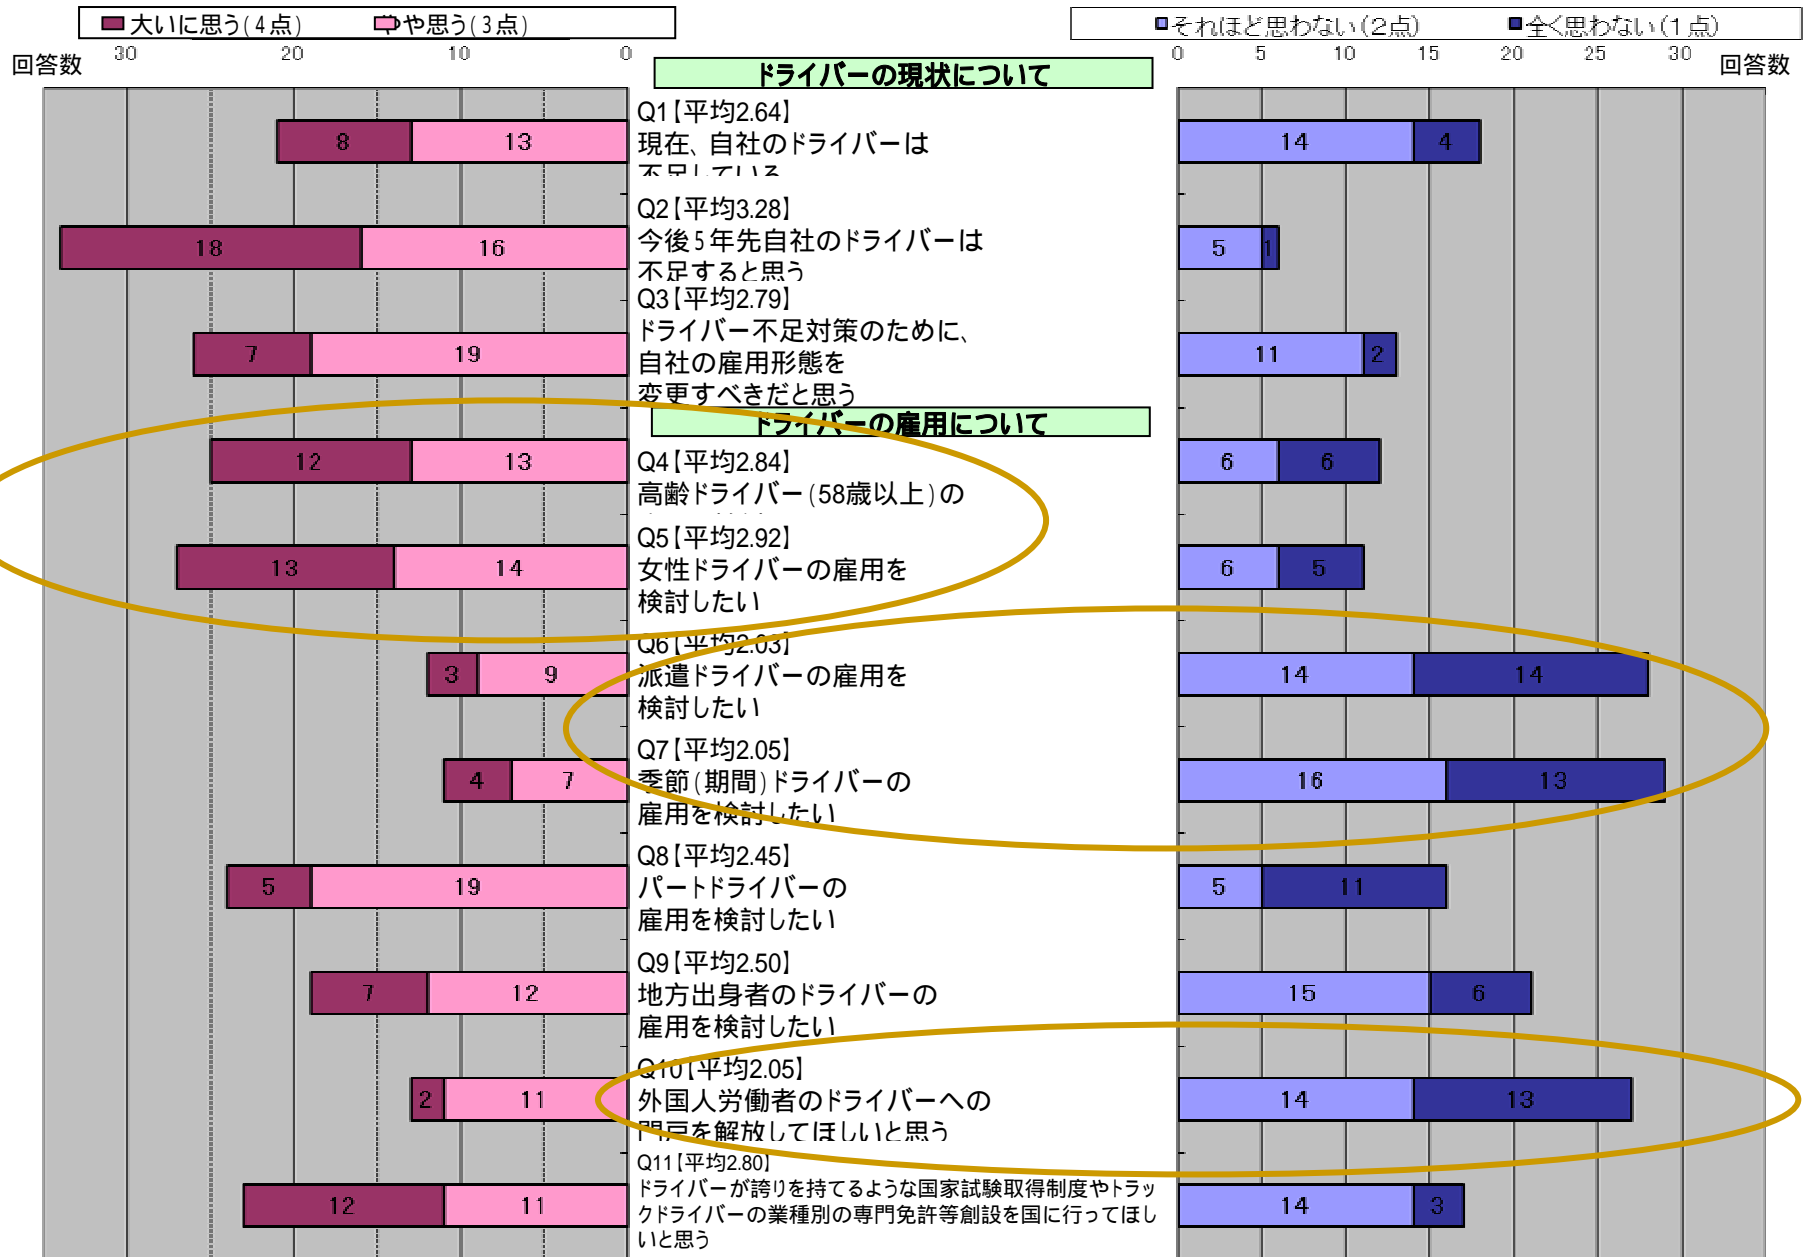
大いに思う(4点)　やや思う(3点)

それほど思わない(2点)　全く思わない(1点)

回答数 30 20 10 0

0 5 10 15 20 25 30 回答数

ドライバーの現状について

Q1【平均2.64】
現在、自社のドライバーは
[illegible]

8 13 14 4

Q2【平均3.28】
今後5年先自社のドライバーは
不足すると思う

18 16 5 1

Q3【平均2.79】
ドライバー不足対策のために、
自社の雇用形態を
変更すべきだと思う

7 19 11 2

ドライバーの雇用について

Q4【平均2.84】
高齢ドライバー(58歳以上)の
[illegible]

12 13 6 6

Q5【平均2.92】
女性ドライバーの雇用を
検討したい

13 14 6 5

Q6【平均2.03】
派遣ドライバーの雇用を
検討したい

3 9 14 14

Q7【平均2.05】
季節(期間)ドライバーの
雇用を検討したい

4 7 16 13

Q8【平均2.45】
パートドライバーの
雇用を検討したい

5 19 5 11

Q9【平均2.50】
地方出身者のドライバーの
雇用を検討したい

7 12 15 6

Q10【平均2.05】
外国人労働者のドライバーへの
門戸を解放してほしいと思う

2 11 14 13

Q11【平均2.80】
ドライバーが誇りを持てるような国家試験取得制度やトラックドライバーの業種別の専門免許等創設を国に行ってほしいと思う

12 11 14 3